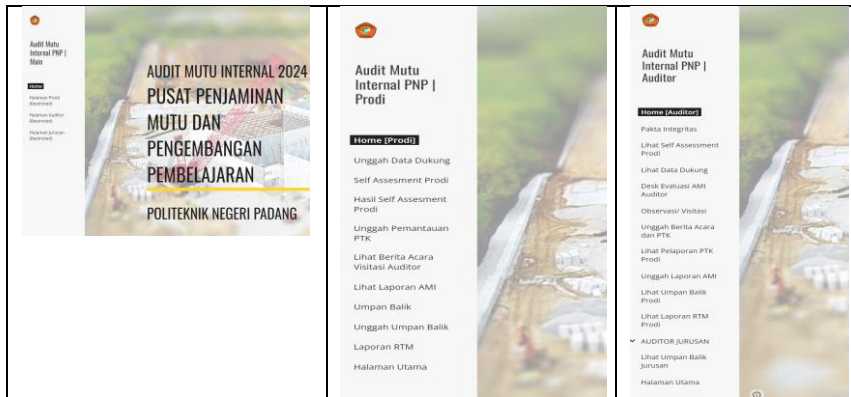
Audit Mutu Internal PNP | Main

Home

Halaman Prodi (Restricted)

Halaman Auditor (Restricted)

Halaman Jurusan (Restricted)

AUDIT MUTU INTERNAL 2024
PUSAT PENJAMINAN MUTU DAN PENGEMBANGAN PEMBELAJARAN

POLITEKNIK NEGERI PADANG

Audit Mutu Internal PNP | Prodi

Home [Prodi]

Unggah Data Dukung

Self Assesment Prodi

Hasil Self Assesment Prodi

Unggah Pemantauan PTK

Lihat Berita Acara Visitasi Auditor

Lihat Laporan AMI

Umpan Balik

Unggah Umpan Balik

Laporan RTM

Halaman Utama

Audit Mutu Internal PNP | Auditor

Home [Auditor]

Pakta Integritas

Lihat Self Assessment Prodi

Lihat Data Dukung

Desk Evaluasi AMI Auditor

Observasi/ Visitasi

Unggah Berita Acara dan PTK

Lihat Pelaporan PTK Prodi

Unggah Laporan AMI

Lihat Umpan Balik Prodi

Lihat Laporan RTM Prodi

AUDITOR JURUSAN

Lihat Umpan Balik Jurusan

Halaman Utama